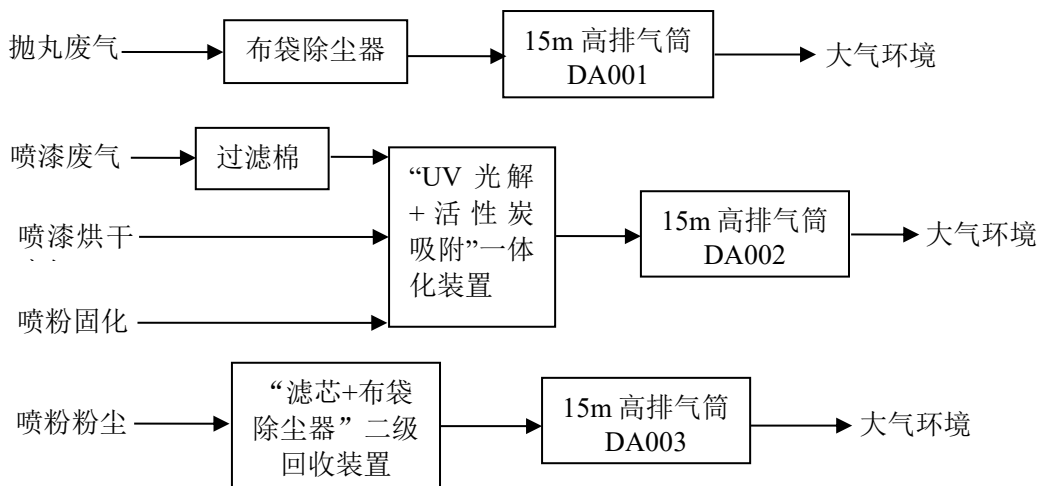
抛丸废气 布袋除尘器 15m 高排气筒 DA001 大气环境

喷漆废气 过滤棉

喷漆烘干 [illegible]

喷粉固化

"UV 光解 + 活性炭吸附"一体化装置 15m 高排气筒 DA002 大气环境

喷粉粉尘 "滤芯+布袋除尘器"二级回收装置 15m 高排气筒 DA003 大气环境